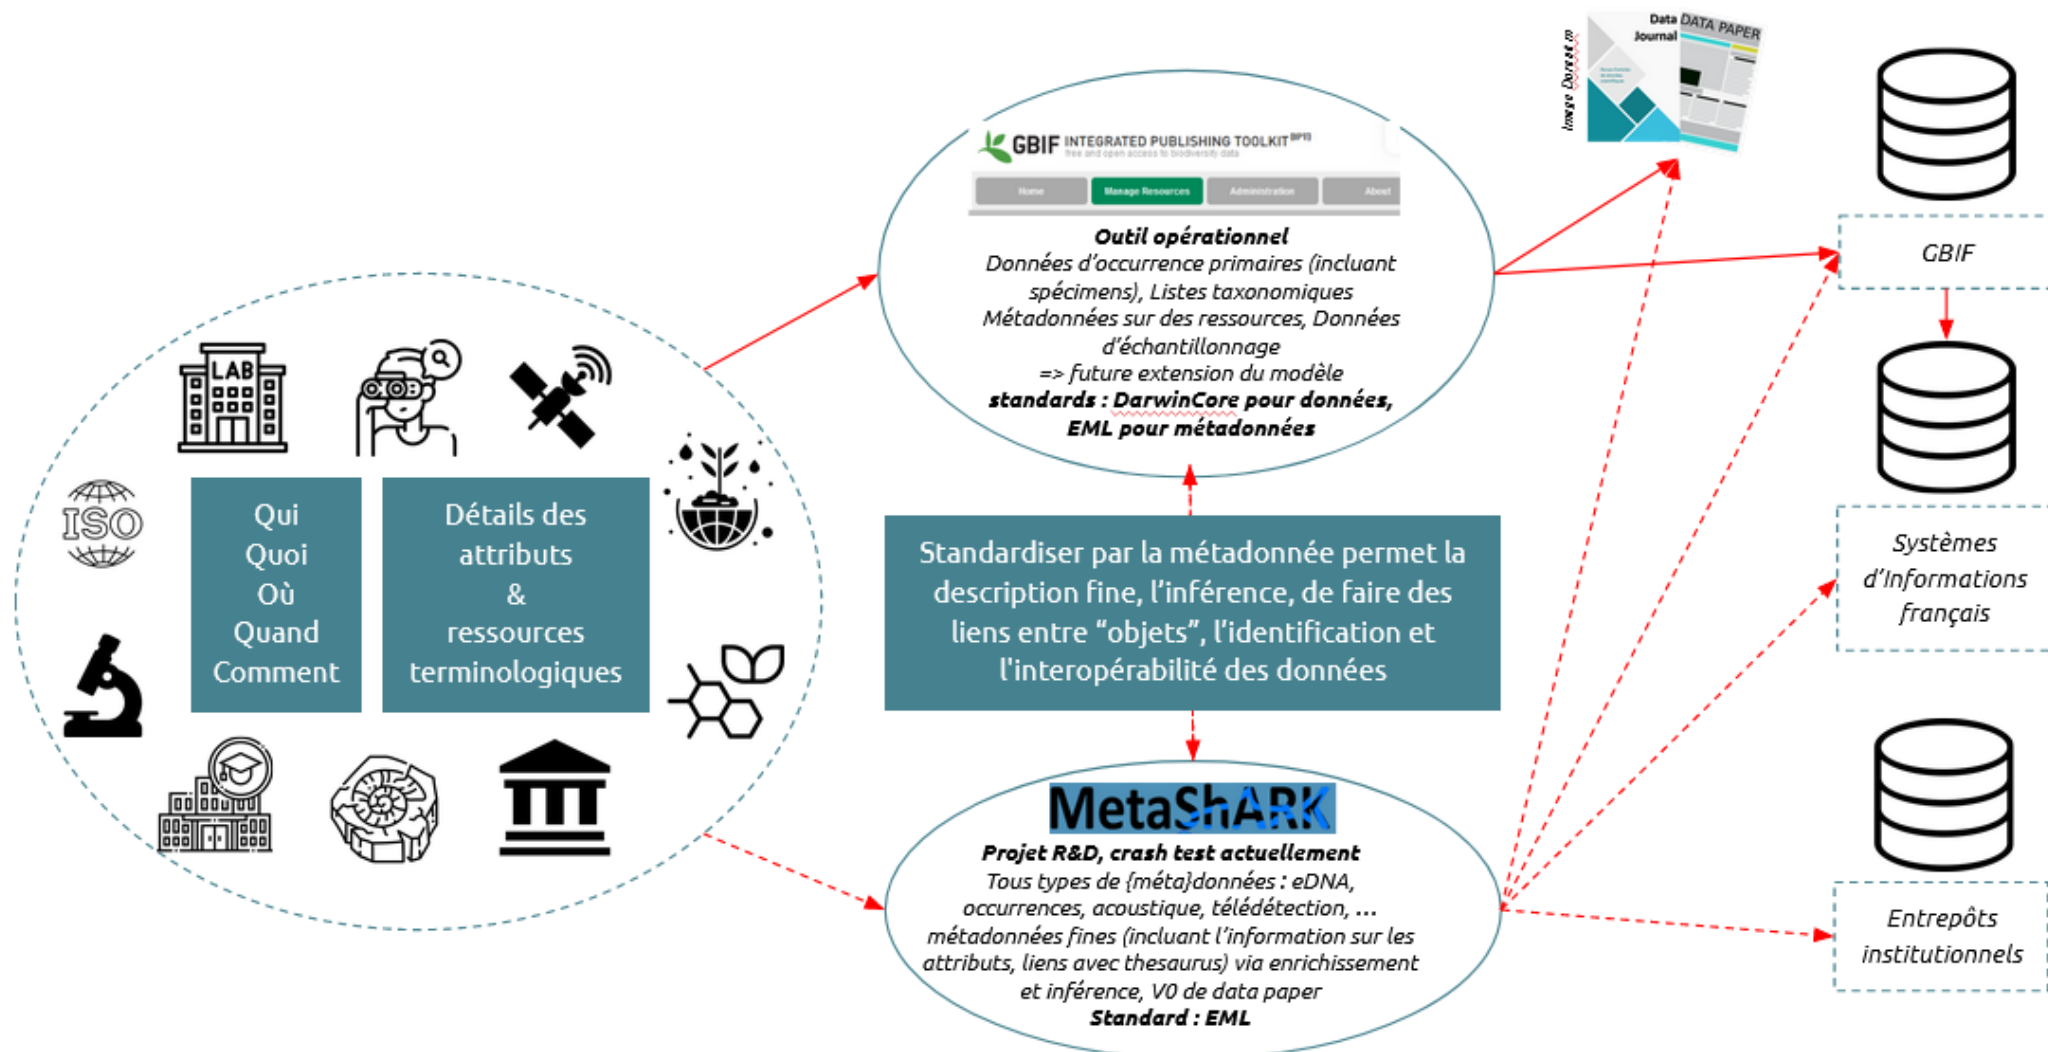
LAB

ISO

Qui
Quoi
Où
Quand
Comment

Détails des attributs
&
ressources terminologiques

GBIF INTEGRATED PUBLISHING TOOLKIT IPT
free and open access to biodiversity data

Home | Manage Resources | Administration | About

**Outil opérationnel**
Données d'occurrence primaires (incluant spécimens), Listes taxonomiques
Métadonnées sur des ressources, Données d'échantillonnage
=> future extension du modèle
**standards : DarwinCore pour données, EML pour métadonnées**

Standardiser par la métadonnée permet la description fine, l'inférence, de faire des liens entre "objets", l'identification et l'interopérabilité des données

MetaShARK
**Projet R&D, crash test actuellement**
Tous types de {méta}données : eDNA, occurrences, acoustique, télédétection, ...
métadonnées fines (incluant l'information sur les attributs, liens avec thesaurus) via enrichissement et inférence, V0 de data paper
**Standard : EML**

Image Dorest.m
Data Journal
DATA PAPER

GBIF

Systèmes d'Informations français

Entrepôts institutionnels